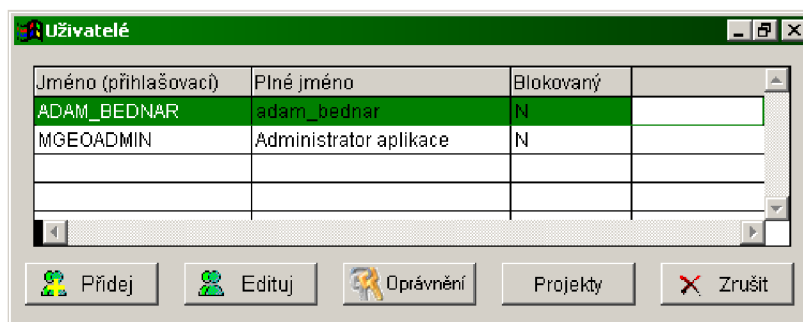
Uživatelé

| Jméno (přihlašovací) | Plné jméno | Blokovaný | |
|---|---|---|---|
| ADAM_BEDNAR | adam_bednar | N | |
| MGEOADMIN | Administrator aplikace | N | |
| | | | |
| | | | |

Přidej Edituj Oprávnění Projekty Zrušit